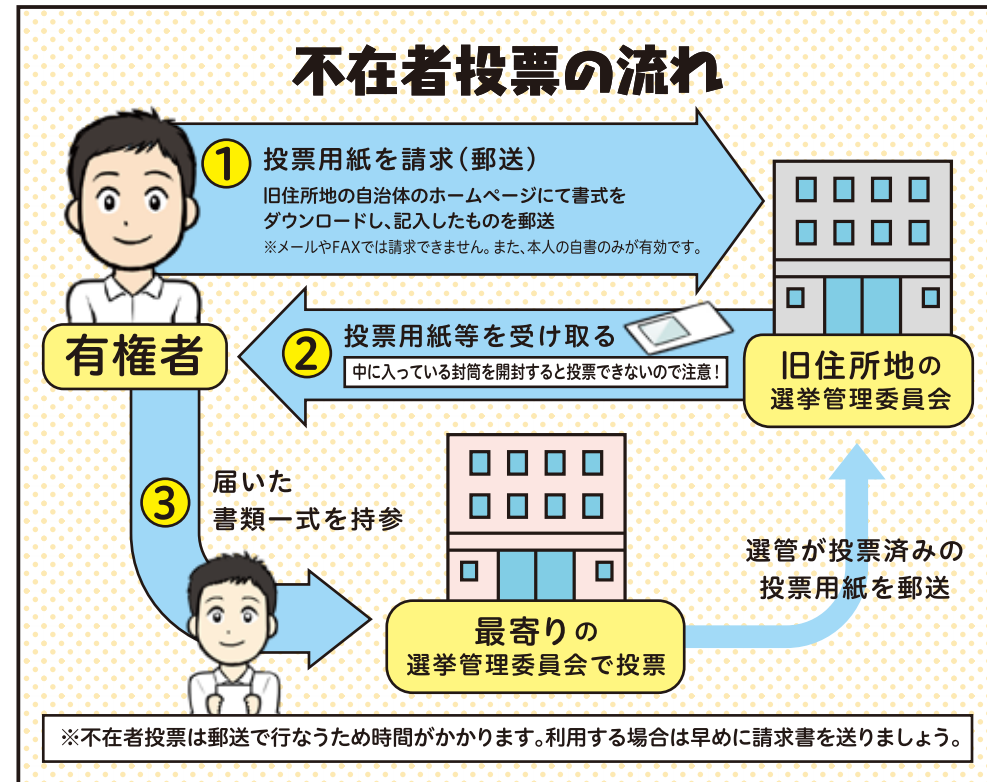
不在者投票の流れ

1 投票用紙を請求（郵送）
旧住所地の自治体のホームページにて書式をダウンロードし、記入したものを郵送
※メールやFAXでは請求できません。また、本人の自書のみが有効です。

有権者

2 投票用紙等を受け取る
中に入っている封筒を開封すると投票できないので注意！

旧住所地の選挙管理委員会

3 届いた書類一式を持参

最寄りの選挙管理委員会で投票

選管が投票済みの投票用紙を郵送

※不在者投票は郵送で行なうため時間がかかります。利用する場合は早めに請求書を送りましょう。